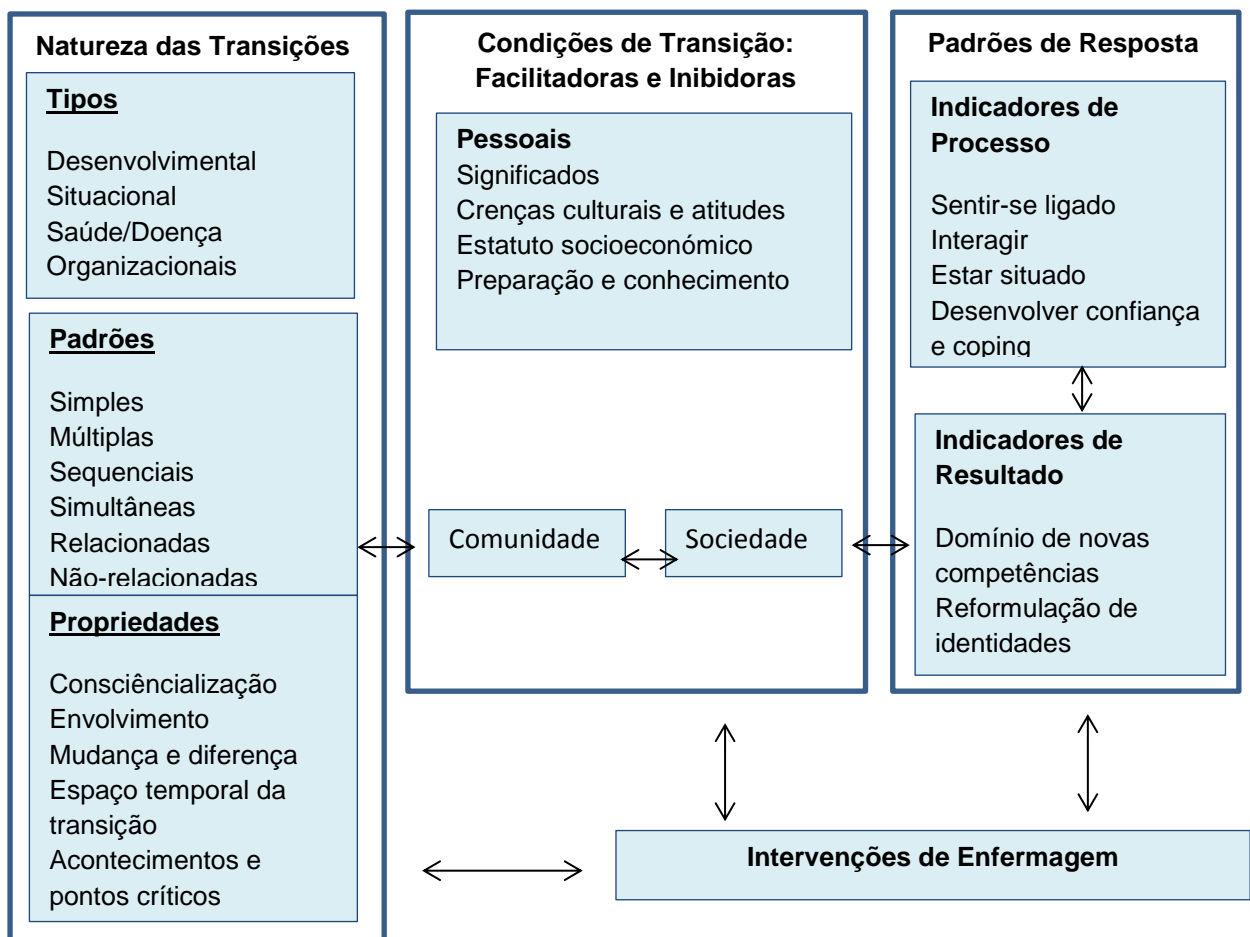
Natureza das Transições

Tipos

Desenvolvimental
Situacional
Saúde/Doença
Organizacionais

Padrões

Simples
Múltiplas
Sequenciais
Simultâneas
Relacionadas
Não-relacionadas

Propriedades

Consciêncialização
Envolvimento
Mudança e diferença
Espaço temporal da transição
Acontecimentos e pontos críticos

Condições de Transição: Facilitadoras e Inibidoras

Pessoais
Significados
Crenças culturais e atitudes
Estatuto socioeconómico
Preparação e conhecimento

Comunidade

Sociedade

Padrões de Resposta

Indicadores de Processo

Sentir-se ligado
Interagir
Estar situado
Desenvolver confiança e coping

Indicadores de Resultado

Domínio de novas competências
Reformulação de identidades

Intervenções de Enfermagem